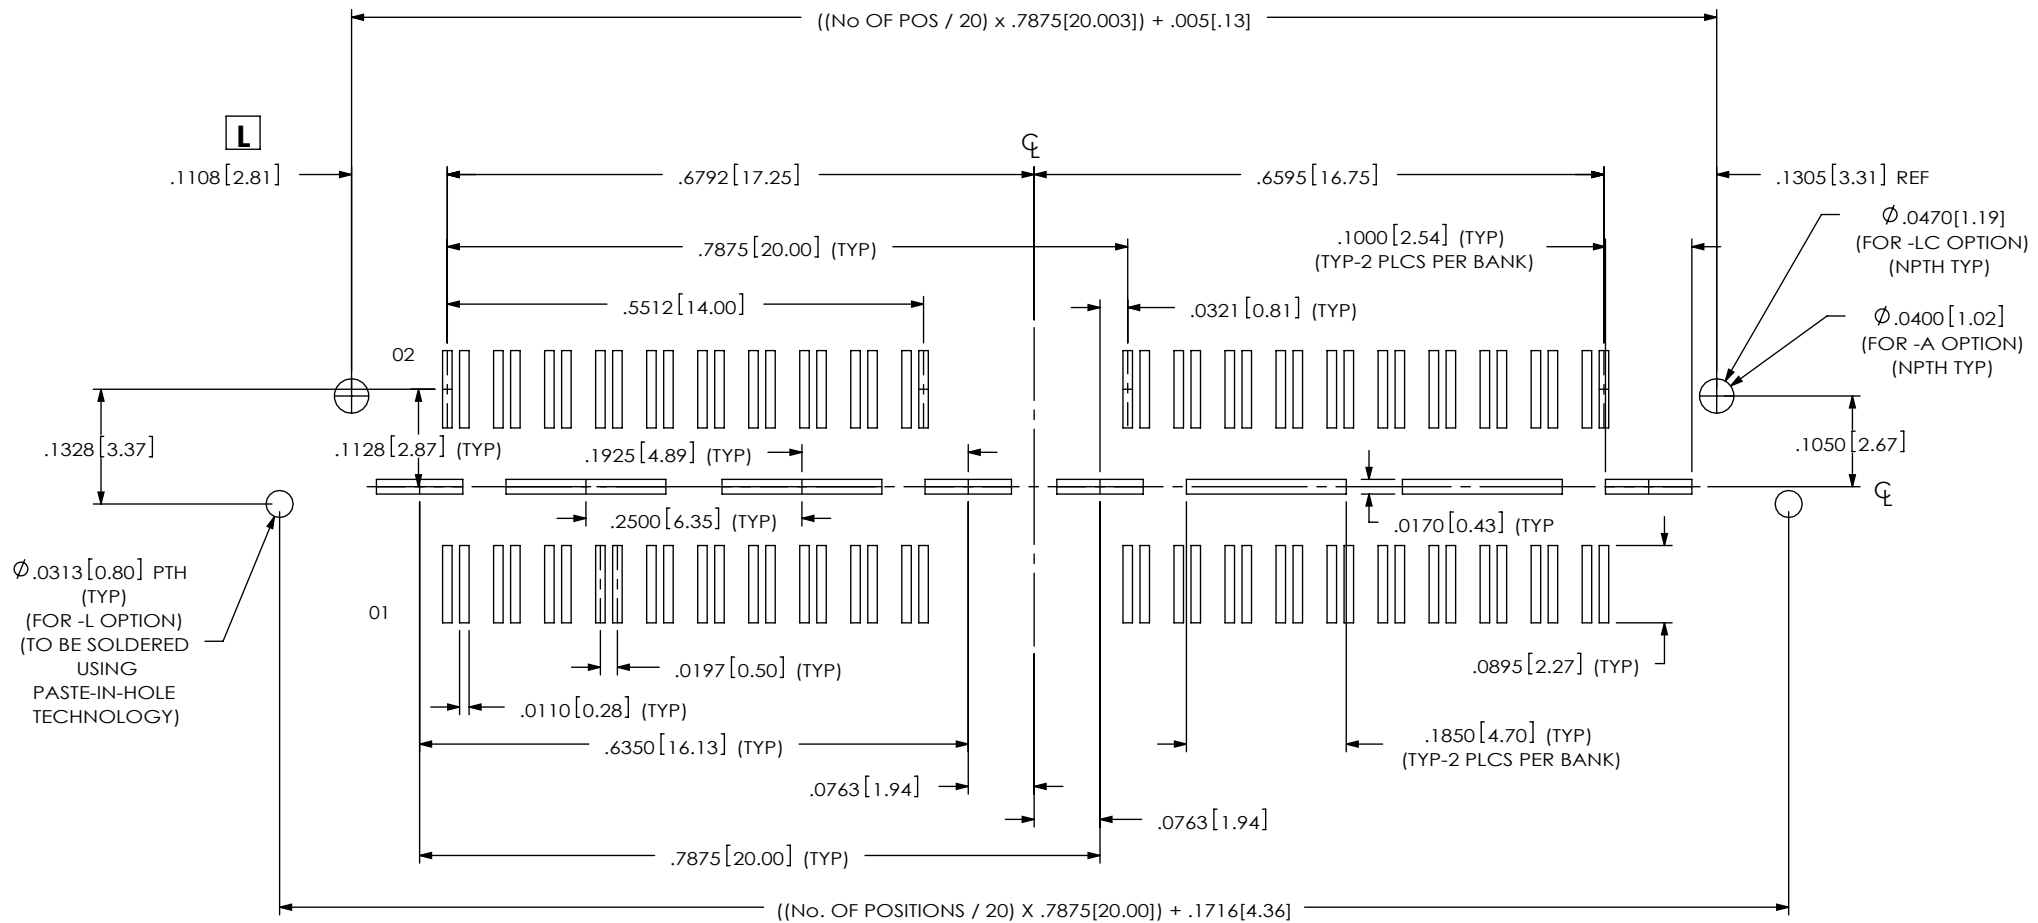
((No OF POS / 20) x .7875[20.003]) + .005[.13]

L

.1108[2.81]

℄

.6792[17.25]

.6595[16.75]

.1305[3.31] REF

.7875[20.00] (TYP)

.1000[2.54] (TYP)
(TYP-2 PLCS PER BANK)

$\varnothing$.0470[1.19]
(FOR -LC OPTION)
(NPTH TYP)

.5512[14.00]

.0321[0.81] (TYP)

$\varnothing$.0400[1.02]
(FOR -A OPTION)
(NPTH TYP)

02

.1328[3.37]

.1128[2.87] (TYP)

.1925[4.89] (TYP)

.1050[2.67]

℄

.2500[6.35] (TYP)

.0170[0.43] (TYP

$\varnothing$.0313[0.80] PTH
(TYP)
(FOR -L OPTION)
(TO BE SOLDERED
USING
PASTE-IN-HOLE
TECHNOLOGY)

01

.0197[0.50] (TYP)

.0895[2.27] (TYP)

.0110[0.28] (TYP)

.6350[16.13] (TYP)

.1850[4.70] (TYP)
(TYP-2 PLCS PER BANK)

.0763[1.94]

.0763[1.94]

.7875[20.00] (TYP)

((No. OF POSITIONS / 20) X .7875[20.00]) + .1716[4.36]